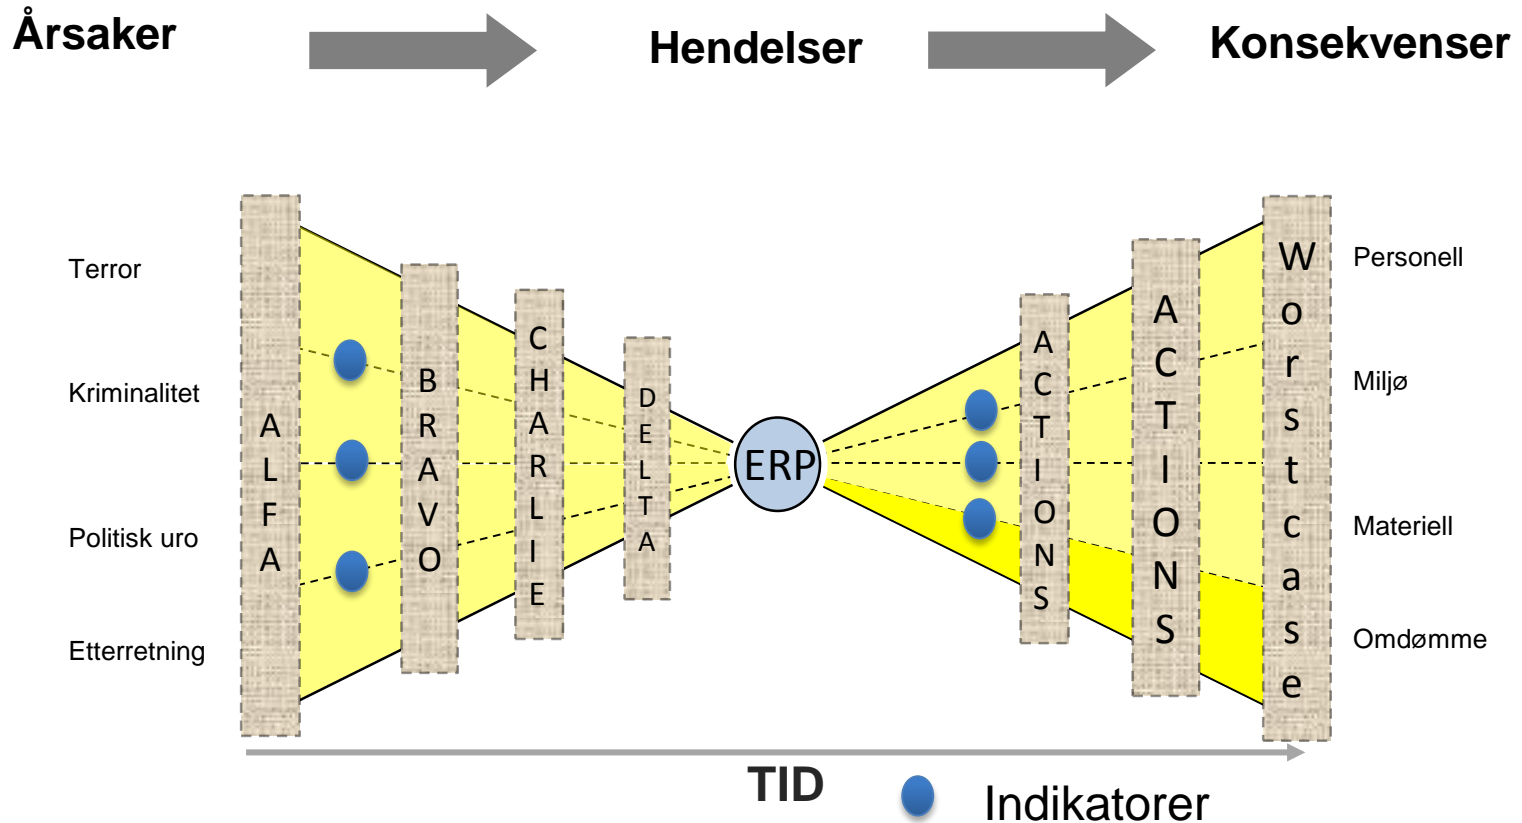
Årsaker

Hendelser

Konsekvenser

Terror

Kriminalitet

Politisk uro

Etterretning

ALFA

BRAVO

CHARLIE

DELTA

ERP

ACTIONS

ACTIONS

Worstcase

Personell

Miljø

Materiell

Omdømme

TID

Indikatorer